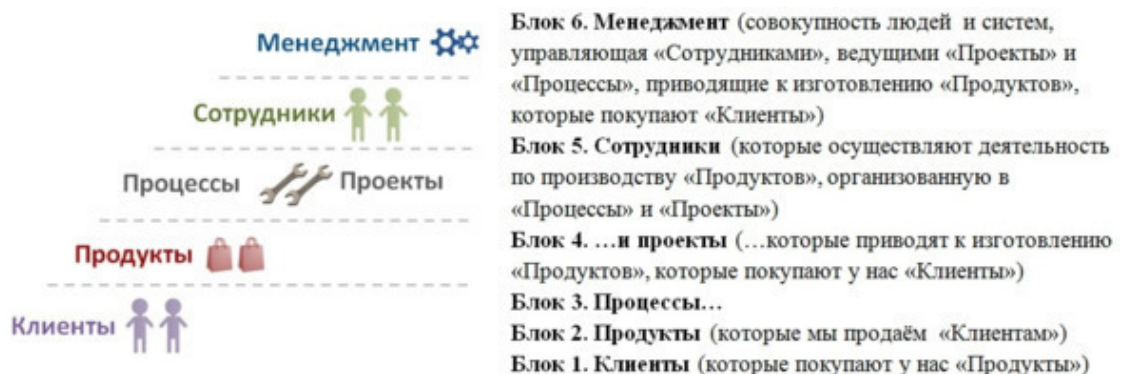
Менеджмент

Сотрудники

Процессы Проекты

Продукты

Клиенты

**Блок 6. Менеджмент** (совокупность людей и систем, управляющая «Сотрудниками», ведущими «Проекты» и «Процессы», приводящие к изготовлению «Продуктов», которые покупают «Клиенты»)
**Блок 5. Сотрудники** (которые осуществляют деятельность по производству «Продуктов», организованную в «Процессы» и «Проекты»)
**Блок 4. …и проекты** (…которые приводят к изготовлению «Продуктов», которые покупают у нас «Клиенты»)
**Блок 3. Процессы…**
**Блок 2. Продукты** (которые мы продаём «Клиентам»)
**Блок 1. Клиенты** (которые покупают у нас «Продукты»)